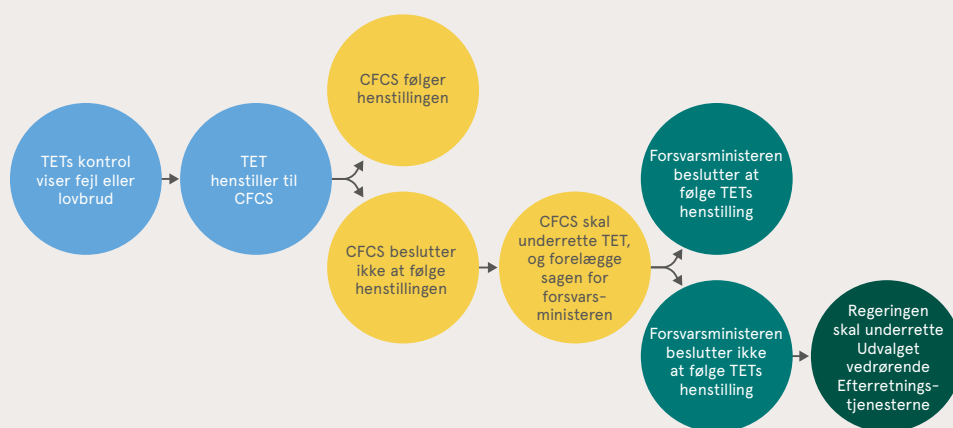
TETs kontrol viser fejl eller lovbrud

TET henstiller til CFCS

CFCS følger henstillingen

CFCS beslutter ikke at følge henstillingen

CFCS skal underrette TET, og forelægge sagen for forsvarsministeren

Forsvarsministeren beslutter at følge TETs henstilling

Forsvarsministeren beslutter ikke at følge TETs henstilling

Regeringen skal underrette Udvalget vedrørende Efterretningstjenesterne